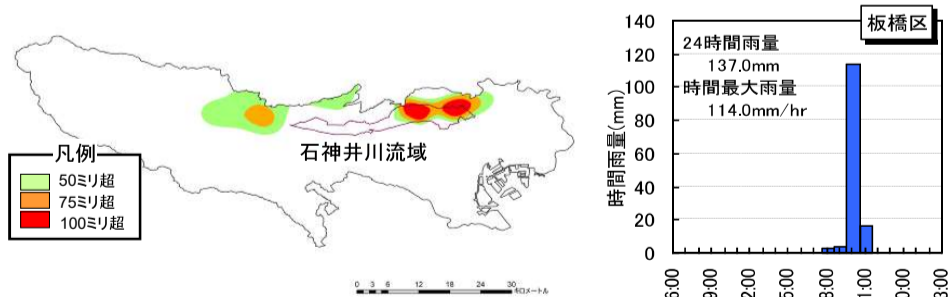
凡例
50ミリ超
75ミリ超
100ミリ超

石神井川流域

0 3 6 12 18 24 30 キロメートル

板橋区
24時間雨量
137.0mm
時間最大雨量
114.0mm/hr

時間雨量(mm)
140
120
100
80
60
40
20
0

6:00
9:00
12:00
15:00
18:00
21:00
0:00
3:00